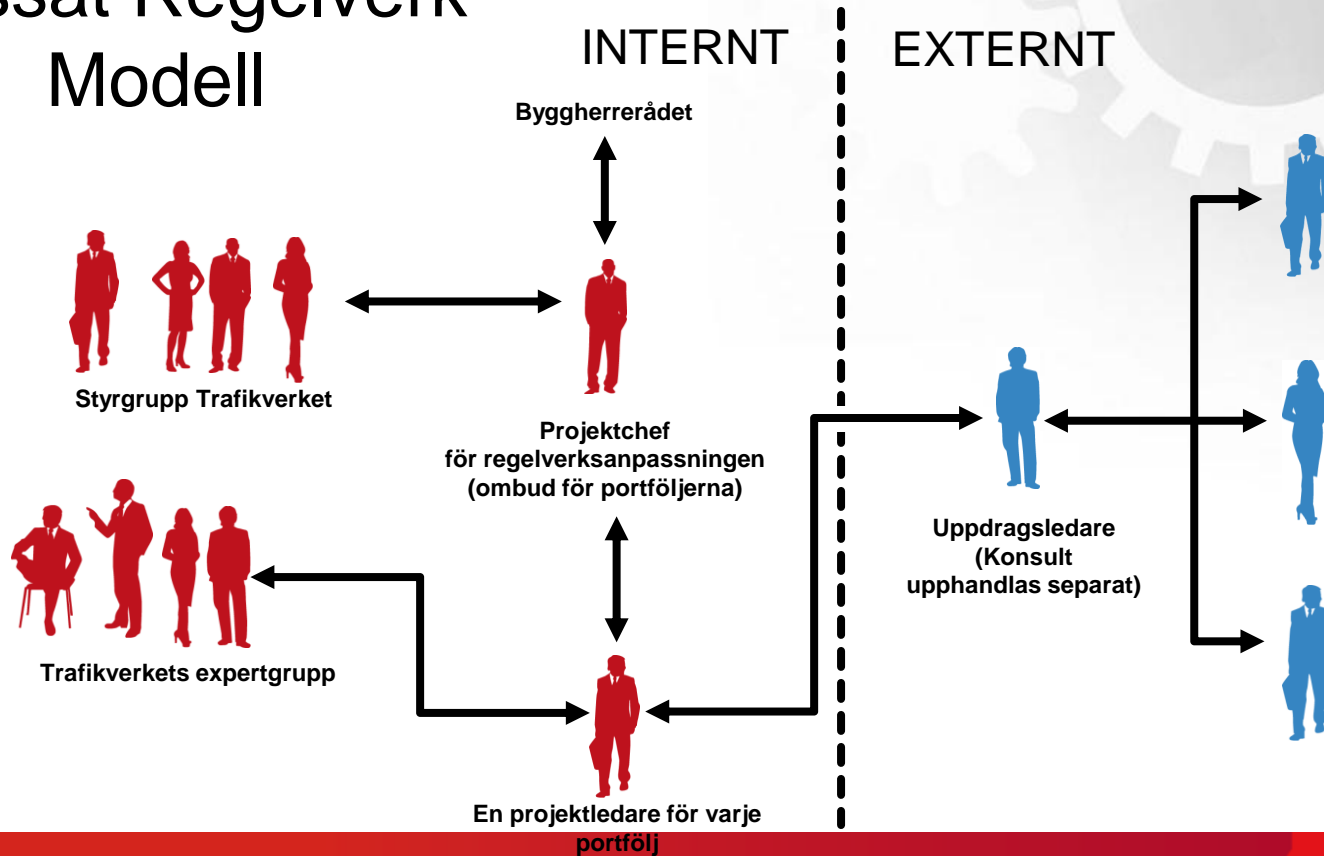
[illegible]ssat Regelverk
Modell

INTERNT

EXTERNT

Byggherrerådet

Styrgrupp Trafikverket

Projektchef
för regelverksanpassningen
(ombud för portföljerna)

Trafikverkets expertgrupp

Uppdragsledare
(Konsult
upphandlas separat)

En projektledare för varje portfölj